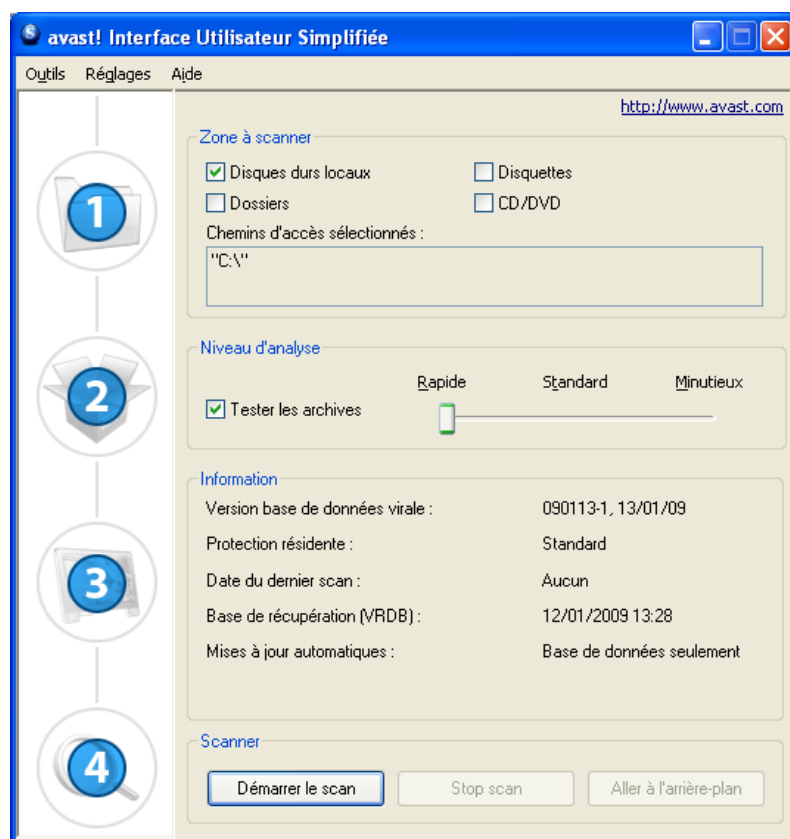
avast! Interface Utilisateur Simplifiée

Outils Réglages Aide

http://www.avast.com

1

2

3

4

Zone à scanner

Disques durs locaux

Disquettes

Dossiers

CD/DVD

Chemins d'accès sélectionnés :

"C:\"

Niveau d'analyse

Rapide

Standard

Minutieux

Tester les archives

Information

Version base de données virale : 090113-1, 13/01/09

Protection résidente : Standard

Date du dernier scan : Aucun

Base de récupération (VRDB) : 12/01/2009 13:28

Mises à jour automatiques : Base de données seulement

Scanner

Démarrer le scan

Stop scan

Aller à l'arrière-plan